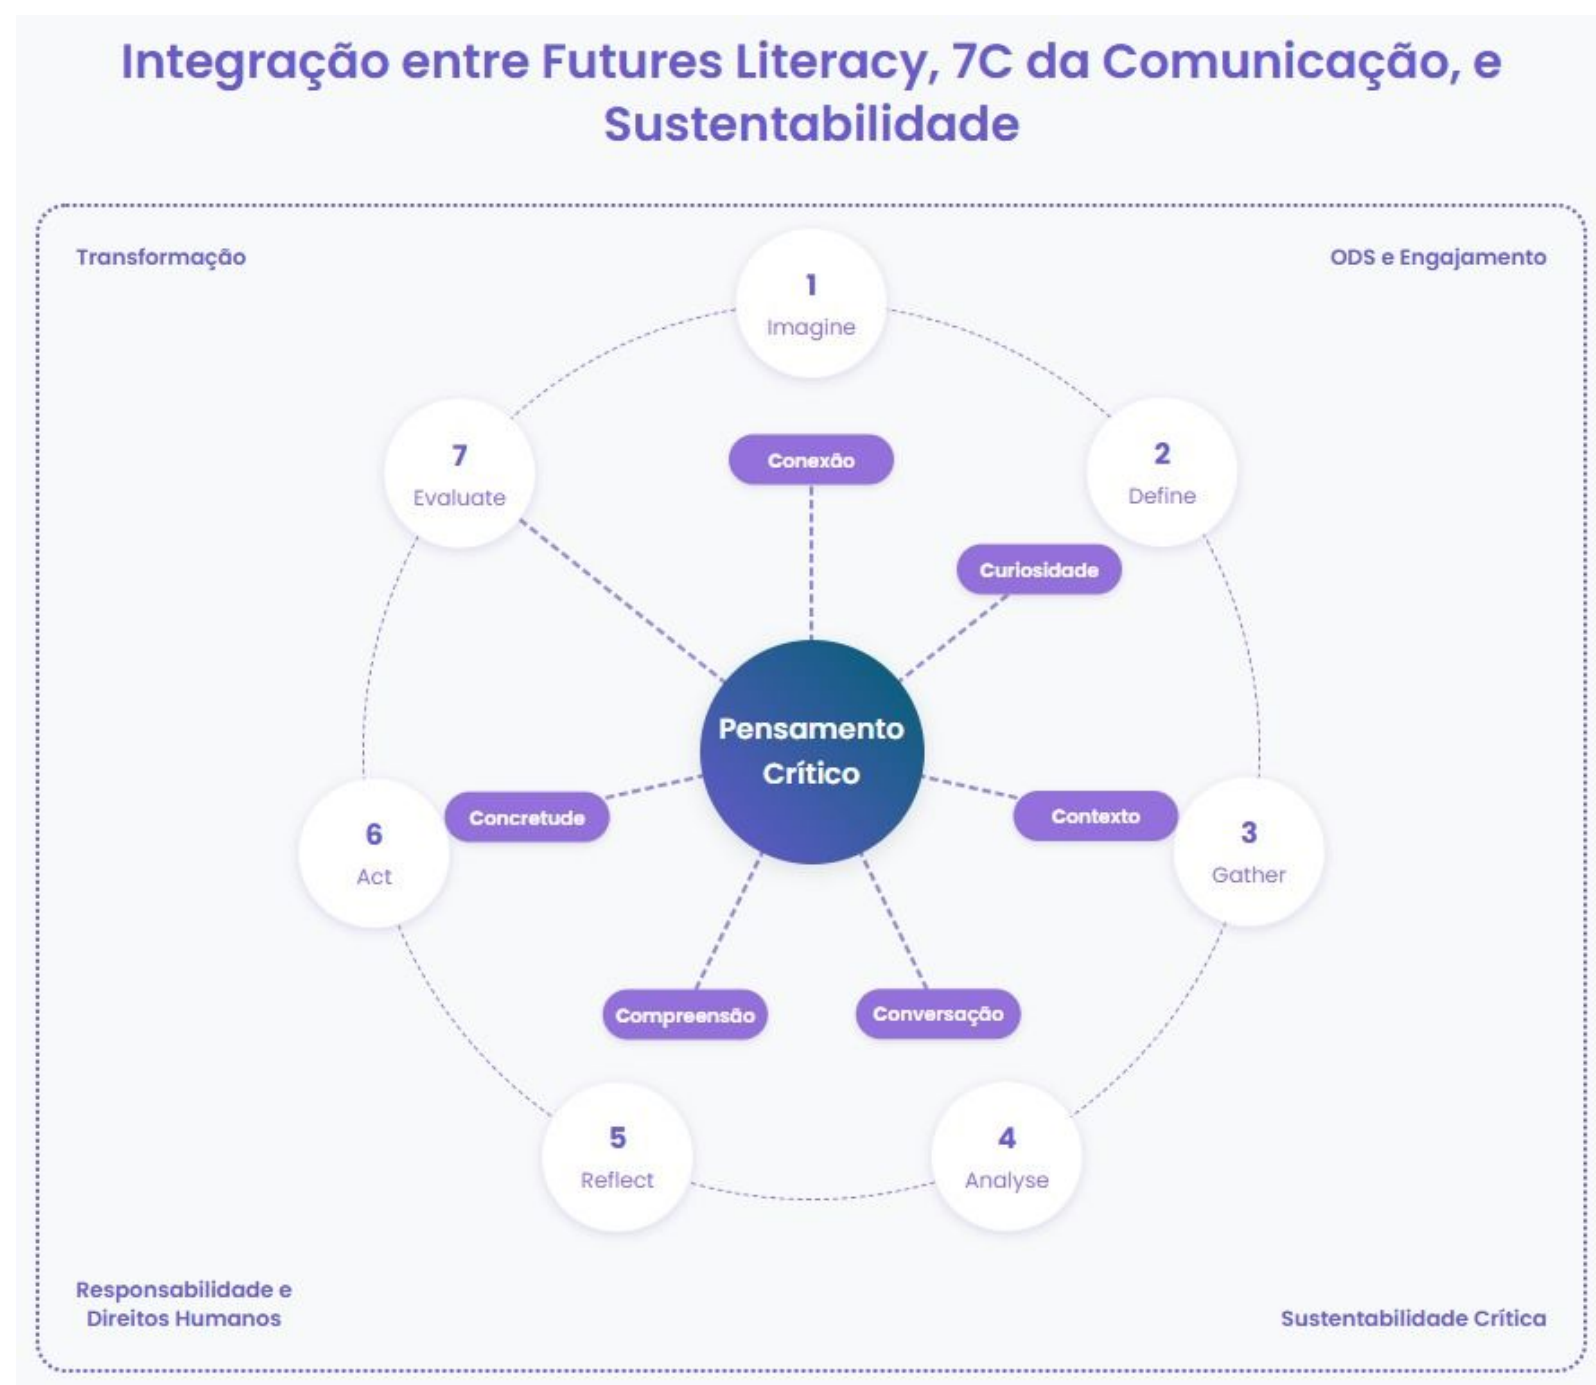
Integração entre Futures Literacy, 7C da Comunicação, e Sustentabilidade

Transformação

ODS e Engajamento

1
Imagine

7
Evaluate

Conexão

2
Define

Curiosidade

Pensamento Crítico

Concretude

Contexto

6
Act

3
Gather

Compreensão

Conversação

5
Reflect

4
Analyse

Responsabilidade e Direitos Humanos

Sustentabilidade Crítica